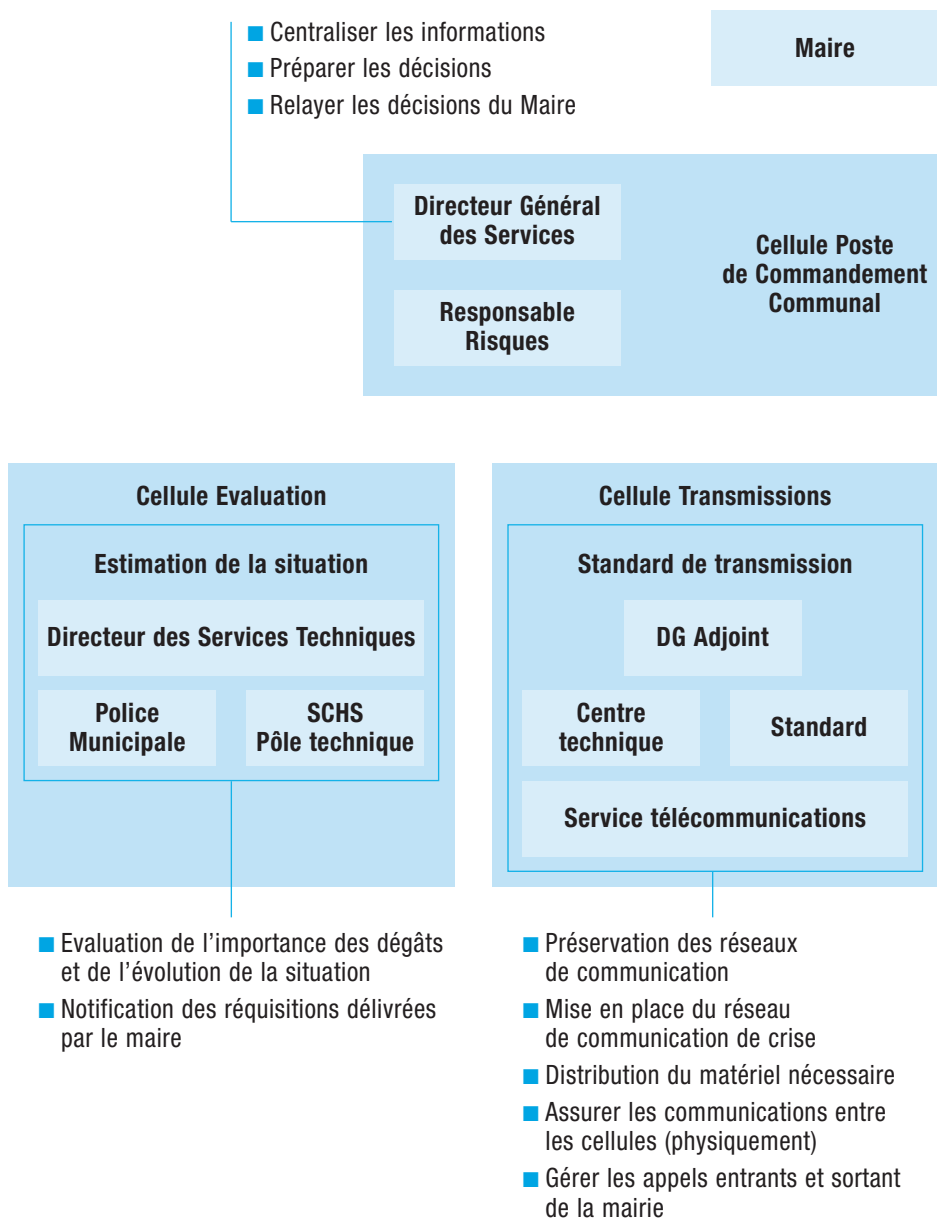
Centraliser les informations
Préparer les décisions
Relayer les décisions du Maire

Maire

Directeur Général des Services

Responsable Risques

Cellule Poste de Commandement Communal

Cellule Evaluation

Estimation de la situation

Directeur des Services Techniques

Police Municipale

SCHS Pôle technique

Evaluation de l'importance des dégâts et de l'évolution de la situation

Notification des réquisitions délivrées par le maire

Cellule Transmissions

Standard de transmission

DG Adjoint

Centre technique

Standard

Service télécommunications

Préservation des réseaux de communication

Mise en place du réseau de communication de crise

Distribution du matériel nécessaire

Assurer les communications entre les cellules (physiquement)

Gérer les appels entrants et sortant de la mairie